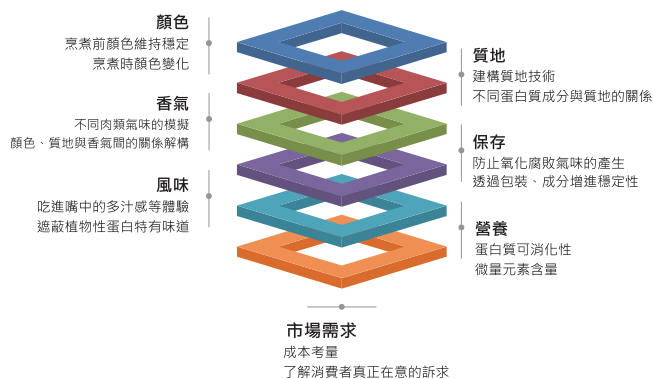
顏色
烹煮前顏色維持穩定
烹煮時顏色變化

香氣
不同肉類氣味的模擬
顏色、質地與香氣間的關係解構

風味
吃進嘴中的多汁感等體驗
遮蔽植物性蛋白特有味道

質地
建構質地技術
不同蛋白質成分與質地的關係

保存
防止氧化腐敗氣味的產生
透過包裝、成分增進穩定性

營養
蛋白質可消化性
微量元素含量

市場需求
成本考量
了解消費者真正在意的訴求